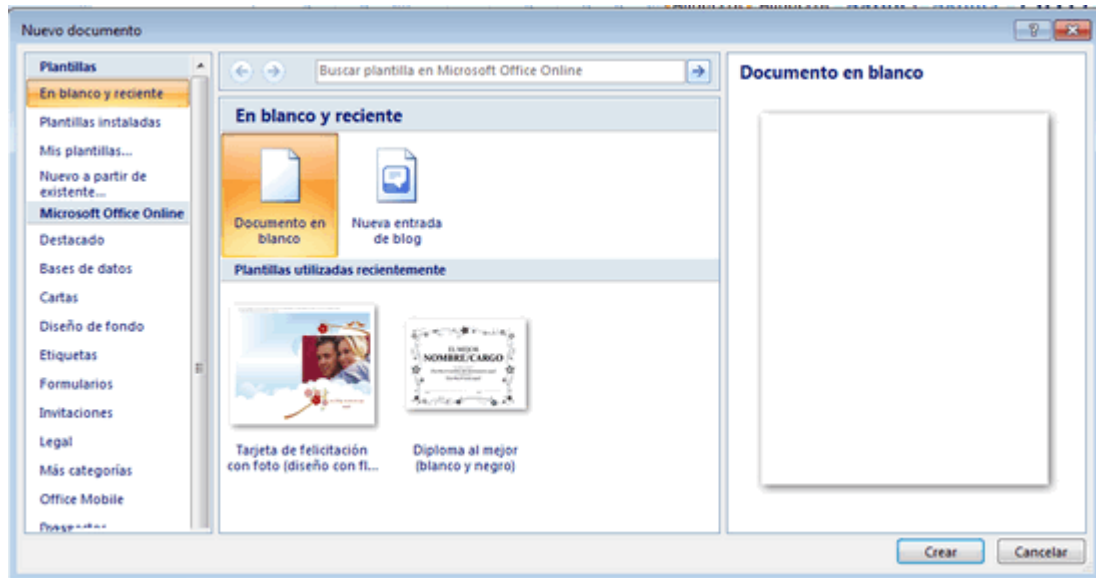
Nuevo documento

Plantillas
En blanco y reciente
Plantillas instaladas
Mis plantillas...
Nuevo a partir de existente...
Microsoft Office Online
Destacado
Bases de datos
Cartas
Diseño de fondo
Etiquetas
Formularios
Invitaciones
Legal
Más categorías
Office Mobile
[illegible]

Buscar plantilla en Microsoft Office Online

En blanco y reciente

Documento en blanco

Nueva entrada de blog

Plantillas utilizadas recientemente

EL MEJOR
NOMBRE/CARGO

Tarjeta de felicitación con foto (diseño con fl...

Diploma al mejor (blanco y negro)

Documento en blanco

Crear
Cancelar